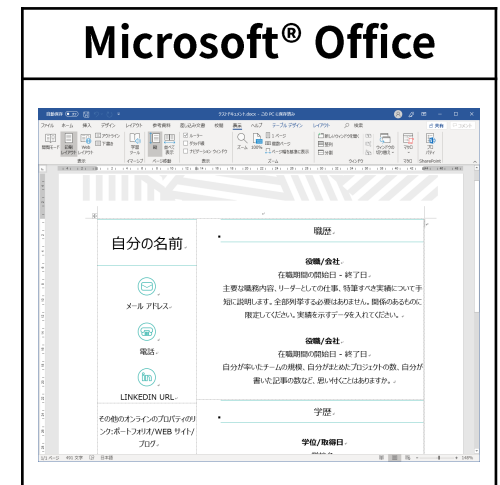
Microsoft® Office

自分の名前

メール アドレス

電話

LINKEDIN URL

その他のオンラインのプロパティのリンク: ポートフォリオ/WEB サイト/ブログ

職歴

役職/会社

在職期間の開始日 – 終了日

主要な職務内容、リーダーとしての仕事、特筆すべき実績について手短に説明します。全部列挙する必要はありません。関係のあるものに限定してください。実績を示すデータを入れてください。

役職/会社

在職期間の開始日 – 終了日

自分が率いたチームの規模、自分がまとめたプロジェクトの数、自分が書いた記事の数など、思いつくことはありますか。

学歴

学位/取得日